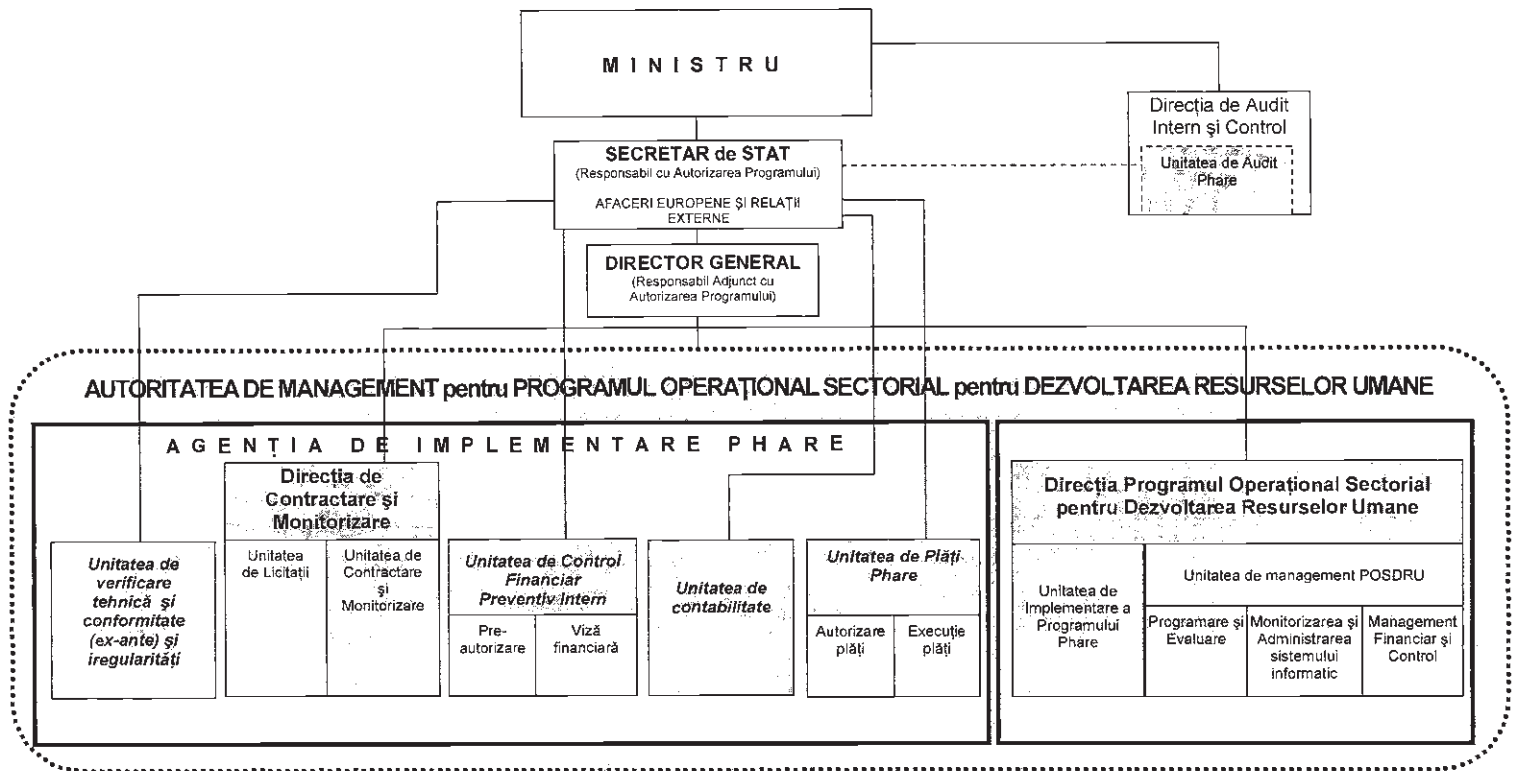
M I N I S T R U

Direcția de Audit Intern şi Control

Unitatea de Audit Phare

SECRETAR de STAT
(Responsabil cu Autorizarea Programului)

AFACERI EUROPENE ŞI RELAȚII EXTERNE

DIRECTOR GENERAL
(Responsabil Adjunct cu Autorizarea Programului)

AUTORITATEA DE MANAGEMENT pentru PROGRAMUL OPERAȚIONAL SECTORIAL pentru DEZVOLTAREA RESURSELOR UMANE

A G E N Ț I A D E I M P L E M E N T A R E P H A R E

Unitatea de verificare tehnică şi conformitate (ex-ante) şi iregularități

Direcția de Contractare şi Monitorizare

Unitatea de Licitații

Unitatea de Contractare şi Monitorizare

Unitatea de Control Financiar Preventiv Intern

Pre-autorizare

Viză financiară

Unitatea de contabilitate

Unitatea de Plăți Phare

Autorizare plăți

Execuție plăți

Direcția Programul Operațional Sectorial pentru Dezvoltarea Resurselor Umane

Unitatea de Implementare a Programului Phare

Unitatea de management POSDRU

Programare şi Evaluare

Monitorizarea şi Administrarea sistemului informatic

Management Financiar şi Control